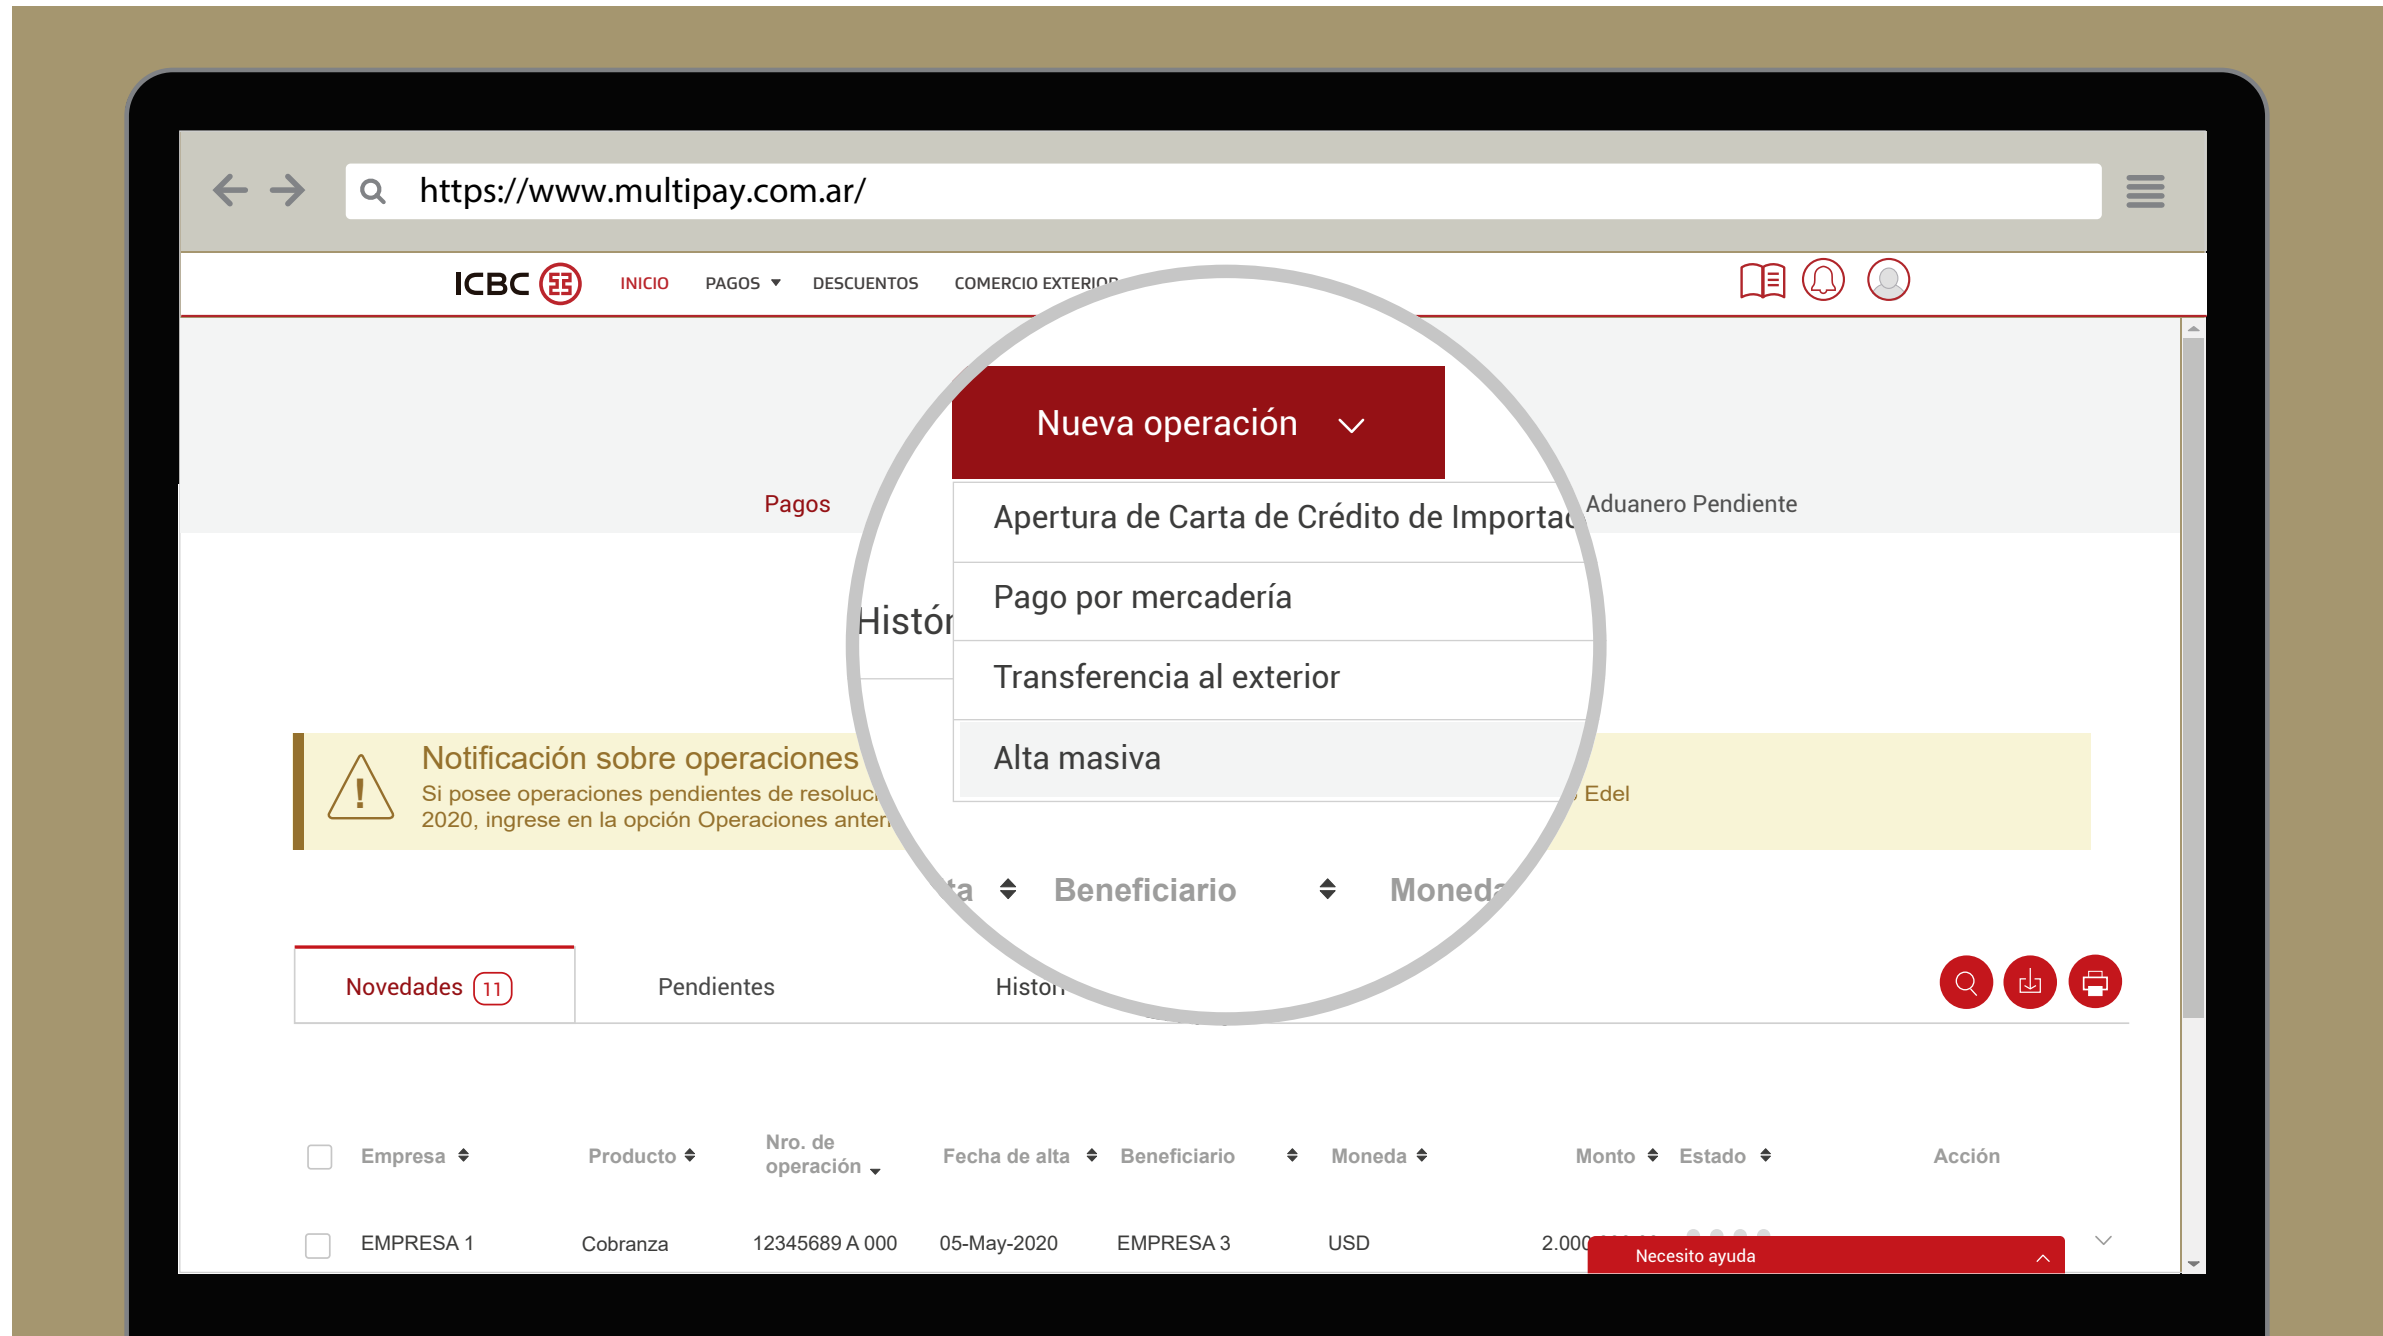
https://www.multipay.com.ar/

ICBC INICIO PAGOS DESCUENTOS COMERCIO EXTERIOR

Nueva operación

Pagos

Apertura de Carta de Crédito de Importac

Aduanero Pendiente

Pago por mercadería

Histór

Transferencia al exterior

Alta masiva

Notificación sobre operaciones
Si posee operaciones pendientes de resoluc
2020, ingrese en la opción Operaciones anter

Edel

ta Beneficiario Moneda

Novedades 11 Pendientes Histori

| | Empresa | Producto | Nro. de operación | Fecha de alta | Beneficiario | Moneda | Monto | Estado | Acción |
|---|---|---|---|---|---|---|---|---|---|
| | EMPRESA 1 | Cobranza | 12345689 A 000 | 05-May-2020 | EMPRESA 3 | USD | 2.000 | | |

Necesito ayuda